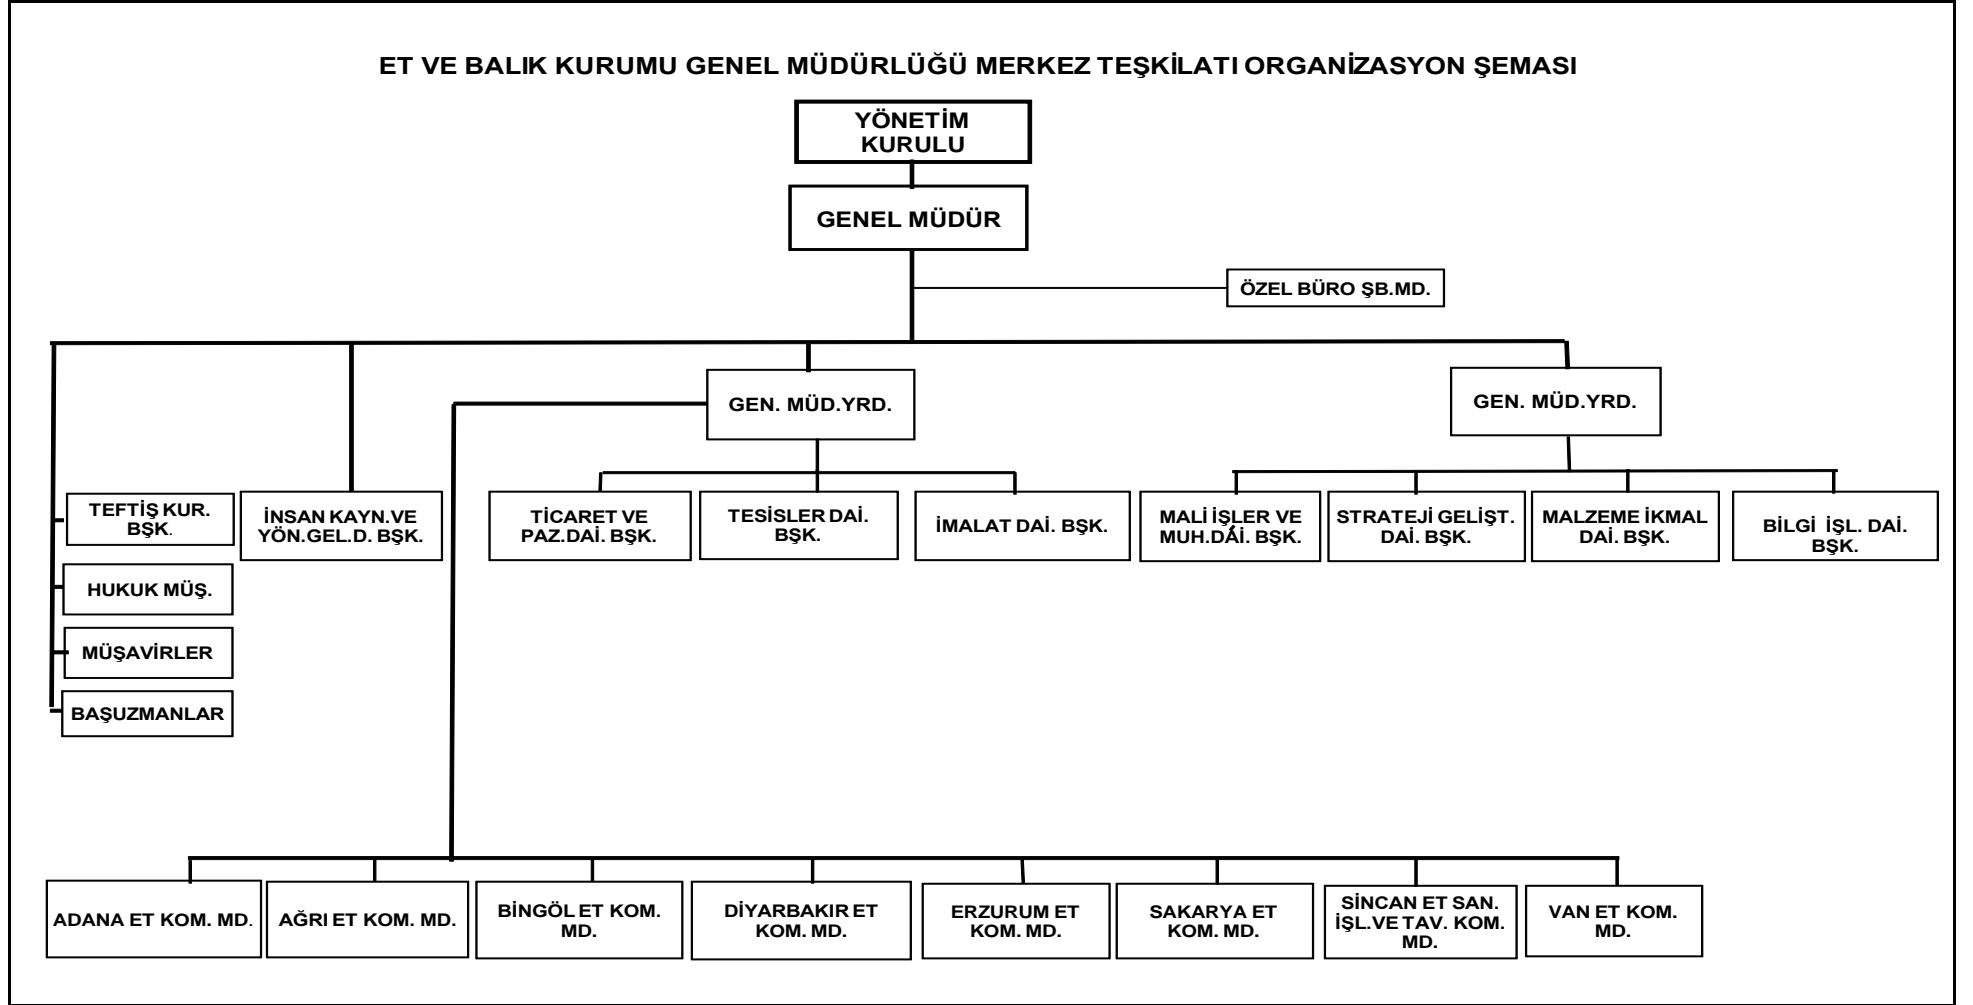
ET VE BALIK KURUMU GENEL MÜDÜRLÜĞÜ MERKEZ TEŞKİLATI ORGANİZASYON ŞEMASI

YÖNETİM KURULU

GENEL MÜDÜR

ÖZEL BÜRO ŞB.MD.

GEN. MÜD.YRD.

GEN. MÜD.YRD.

TEFTİŞ KUR. BŞK.

İNSAN KAYN.VE YÖN.GEL.D. BŞK.

HUKUK MÜŞ.

MÜŞAVİRLER

BAŞUZMANLAR

TİCARET VE PAZ.DAİ. BŞK.

TESİSLER DAİ. BŞK.

İMALAT DAİ. BŞK.

MALİ İŞLER VE MUH.DÁİ. BŞK.

STRATEJİ GELİŞT. DAİ. BŞK.

MALZEME İKMAL DAİ. BŞK.

BİLGİ İŞL. DAİ. BŞK.

ADANA ET KOM. MD.

AĞRI ET KOM. MD.

BİNGÖL ET KOM. MD.

DİYARBAKIR ET KOM. MD.

ERZURUM ET KOM. MD.

SAKARYA ET KOM. MD.

SİNCAN ET SAN. İŞL.VE TAV. KOM. MD.

VAN ET KOM. MD.